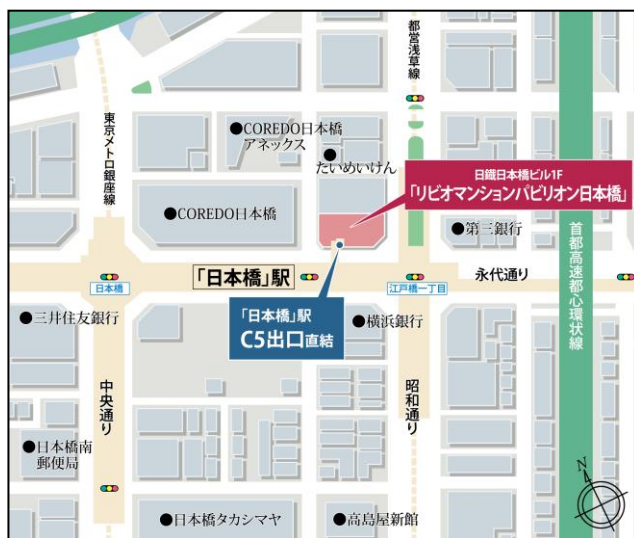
都営浅草線

東京メトロ銀座線

●COREDO日本橋アネックス

●たいめいけん

日鐵日本橋ビル1F
「リビオマンションパビリオン日本橋」

●COREDO日本橋

●第三銀行

首都高速都心環状線

「日本橋」駅

永代通り

日本橋

江戸橋一丁目

●三井住友銀行

「日本橋」駅
C5出口直結

●横浜銀行

中央通り

昭和通り

●日本橋南郵便局

●日本橋タカシマヤ

●高島屋新館

N